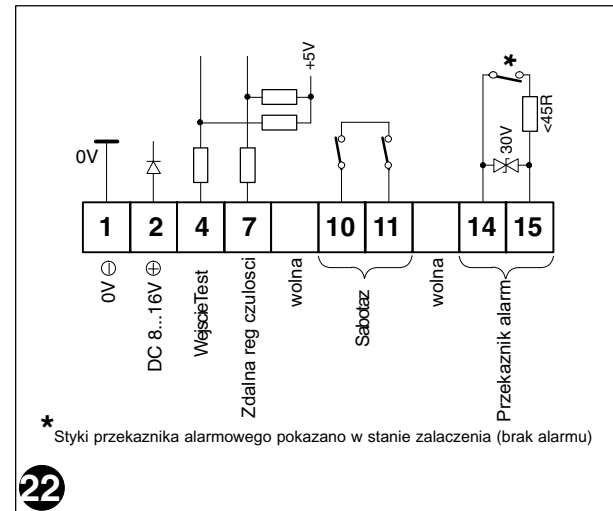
+5V

*

<45R

30V

0V

1 2 4 7 10 11 14 15

0V ⊖

DC 8...16V ⊕

WejscieTest

Zdalna reg czulosci

wolna

Sabotaz

wolna

Przekaznik alarm

* Styki przekaznika alarmowego pokazano w stanie zalaczenia (brak alarmu)

22